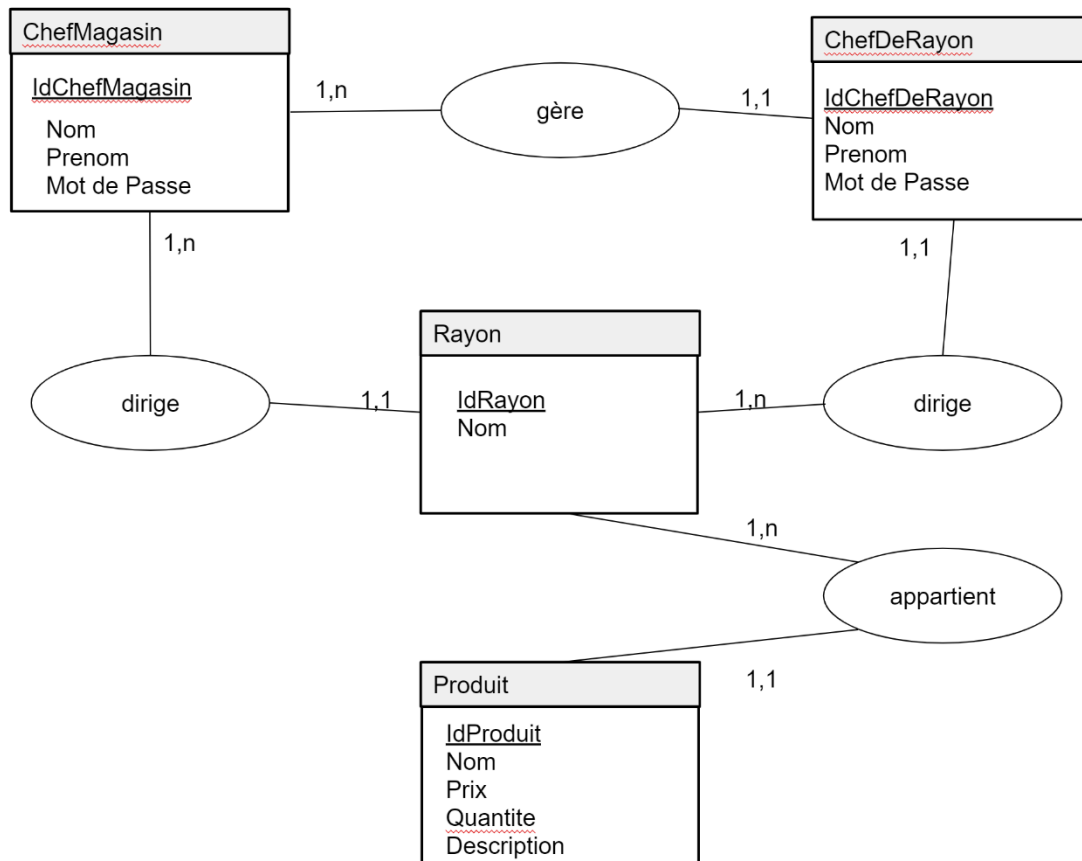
ChefMagasin

IdChefMagasin
Nom
Prenom
Mot de Passe

1,n

gère

1,1

ChefDeRayon

IdChefDeRayon
Nom
Prenom
Mot de Passe

1,n

1,1

Rayon

IdRayon
Nom

dirige

1,1

1,n

dirige

1,n

appartient

1,1

Produit

IdProduit
Nom
Prix
Quantite
Description